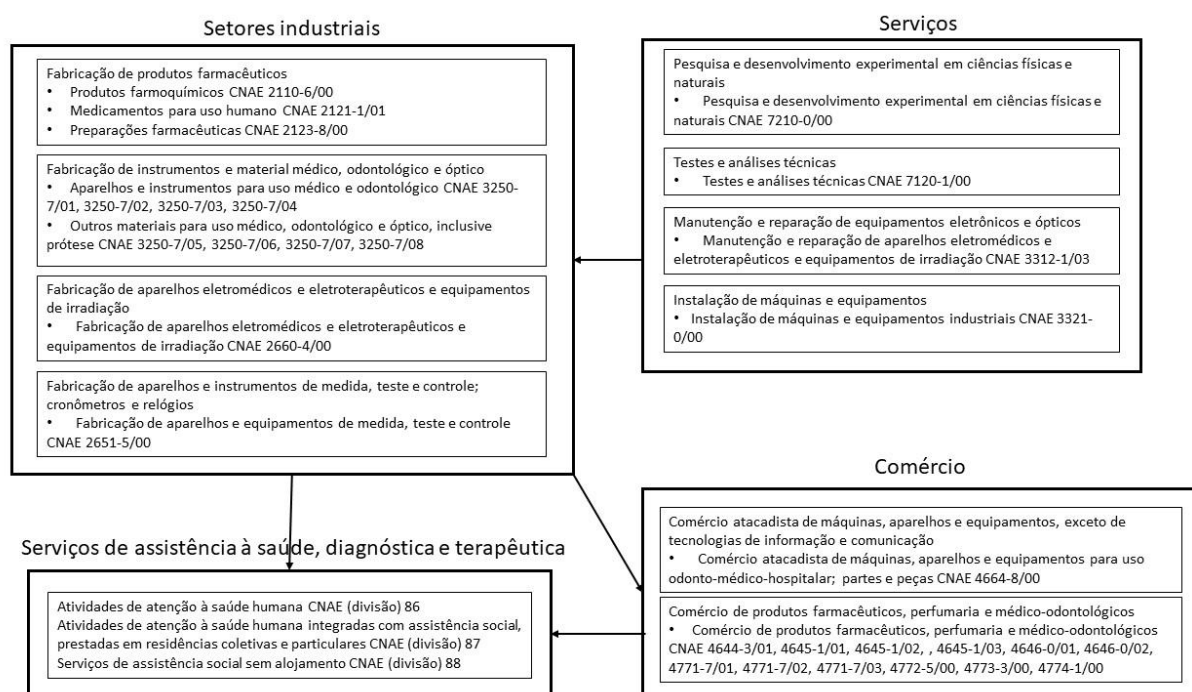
Setores industriais

Fabricação de produtos farmacêuticos
• Produtos farmoquímicos CNAE 2110-6/00
• Medicamentos para uso humano CNAE 2121-1/01
• Preparações farmacêuticas CNAE 2123-8/00

Fabricação de instrumentos e material médico, odontológico e óptico
• Aparelhos e instrumentos para uso médico e odontológico CNAE 3250-7/01, 3250-7/02, 3250-7/03, 3250-7/04
• Outros materiais para uso médico, odontológico e óptico, inclusive prótese CNAE 3250-7/05, 3250-7/06, 3250-7/07, 3250-7/08

Fabricação de aparelhos eletromédicos e eletroterapêuticos e equipamentos de irradiação
• Fabricação de aparelhos eletromédicos e eletroterapêuticos e equipamentos de irradiação CNAE 2660-4/00

Fabricação de aparelhos e instrumentos de medida, teste e controle; cronômetros e relógios
• Fabricação de aparelhos e equipamentos de medida, teste e controle CNAE 2651-5/00

Serviços

Pesquisa e desenvolvimento experimental em ciências físicas e naturais
• Pesquisa e desenvolvimento experimental em ciências físicas e naturais CNAE 7210-0/00

Testes e análises técnicas
• Testes e análises técnicas CNAE 7120-1/00

Manutenção e reparação de equipamentos eletrônicos e ópticos
• Manutenção e reparação de aparelhos eletromédicos e eletroterapêuticos e equipamentos de irradiação CNAE 3312-1/03

Instalação de máquinas e equipamentos
• Instalação de máquinas e equipamentos industriais CNAE 3321-0/00

Comércio

Comércio atacadista de máquinas, aparelhos e equipamentos, exceto de tecnologias de informação e comunicação
• Comércio atacadista de máquinas, aparelhos e equipamentos para uso odonto-médico-hospitalar; partes e peças CNAE 4664-8/00

Comércio de produtos farmacêuticos, perfumaria e médico-odontológicos
• Comércio de produtos farmacêuticos, perfumaria e médico-odontológicos CNAE 4644-3/01, 4645-1/01, 4645-1/02, , 4645-1/03, 4646-0/01, 4646-0/02, 4771-7/01, 4771-7/02, 4771-7/03, 4772-5/00, 4773-3/00, 4774-1/00

Serviços de assistência à saúde, diagnóstica e terapêutica

Atividades de atenção à saúde humana CNAE (divisão) 86
Atividades de atenção à saúde humana integradas com assistência social, prestadas em residências coletivas e particulares CNAE (divisão) 87
Serviços de assistência social sem alojamento CNAE (divisão) 88